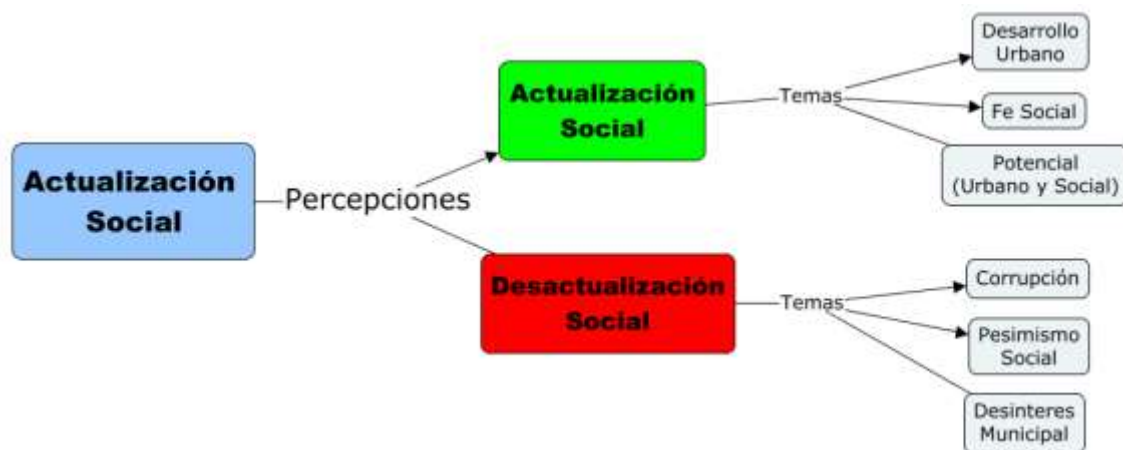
Actualización Social

Percepciones

Actualización Social

Temas

Desarrollo Urbano

Fe Social

Potencial (Urbano y Social)

Desactualización Social

Temas

Corrupción

Pesimismo Social

Desinteres Municipal